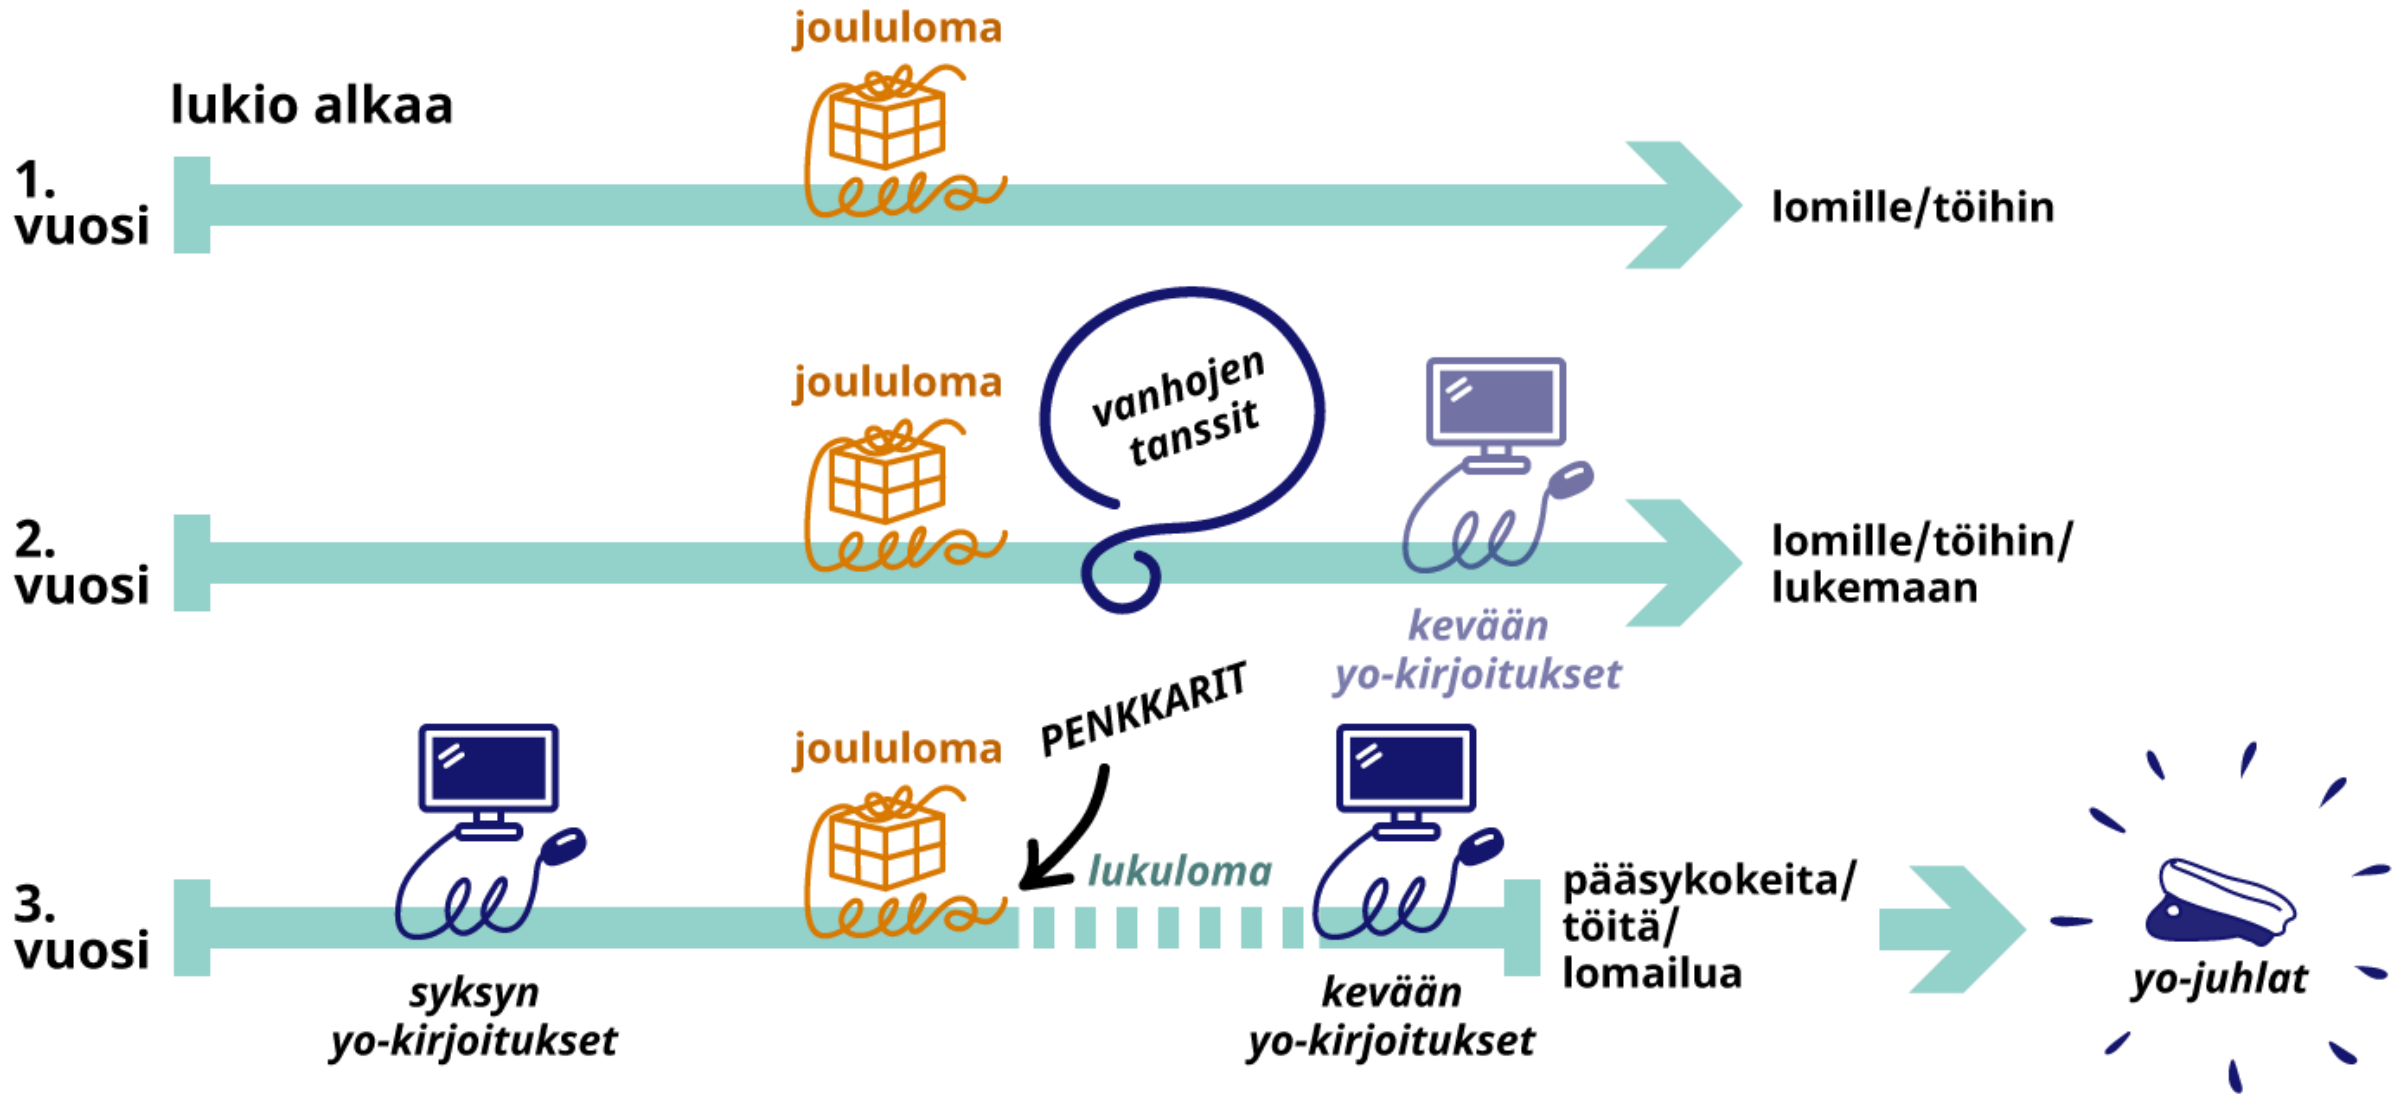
lukio alkaa

joululoma

1. vuosi

lomille/töihin

joululoma

vanhojen tanssit

2. vuosi

lomille/töihin/ lukemaan

kevään yo-kirjoitukset

PENKKARIT

joululoma

lukuloma

3. vuosi

syksyn yo-kirjoitukset

kevään yo-kirjoitukset

pääsykokeita/ töitä/ lomailua

yo-juhlat